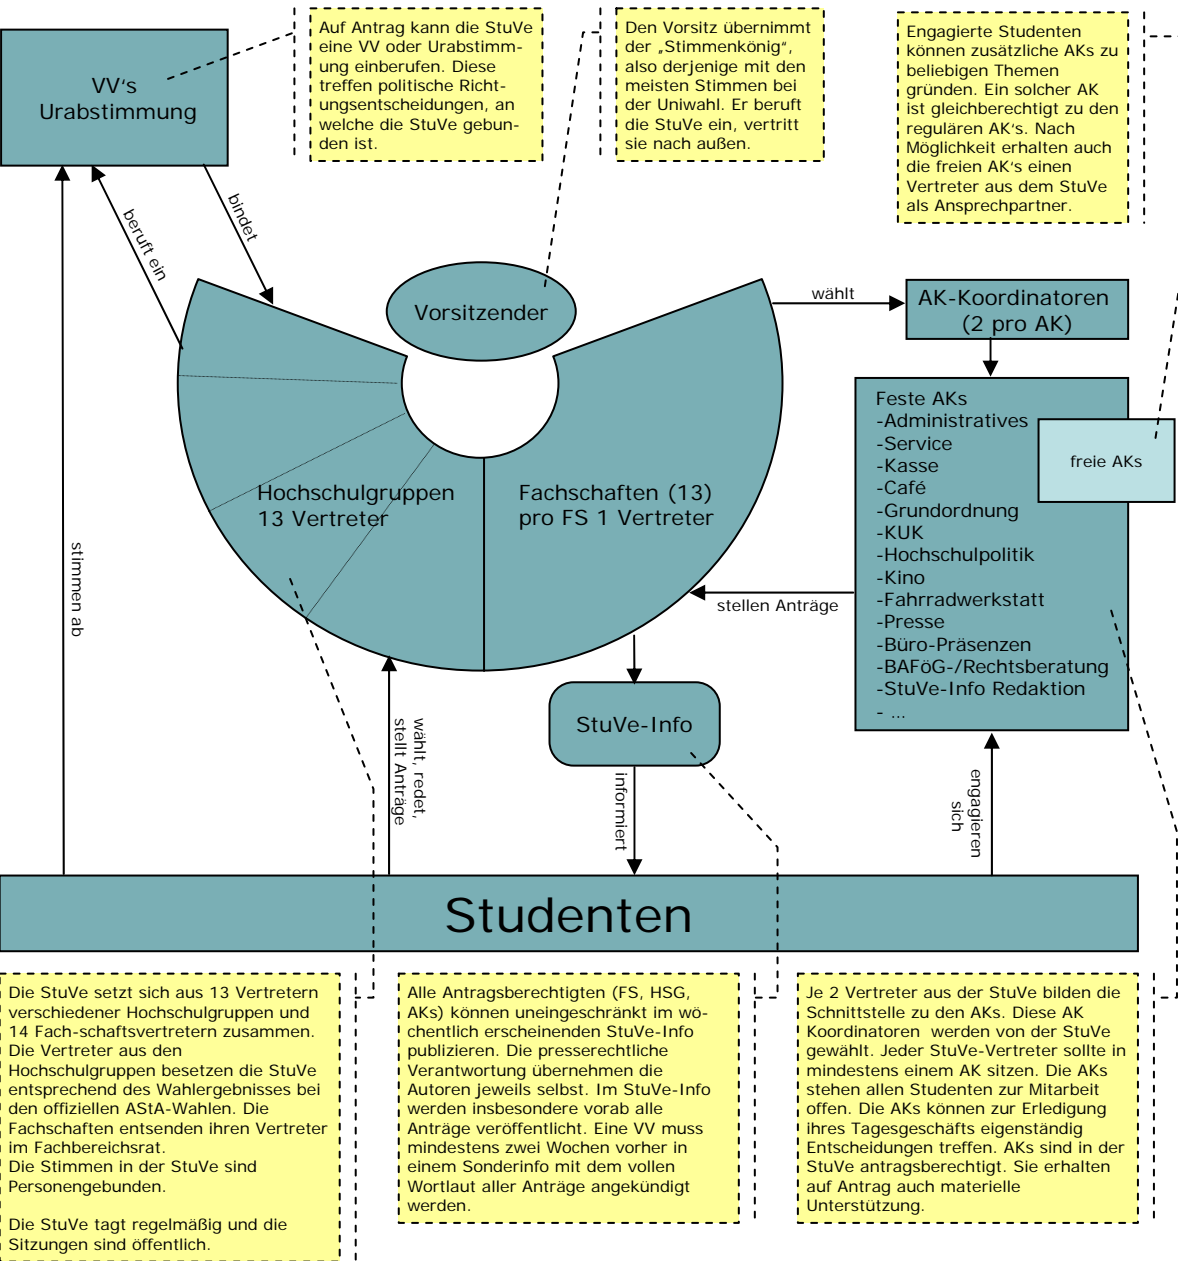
VV's
Urabstimmung

Auf Antrag kann die StuVe eine VV oder Urabstimmung einberufen. Diese treffen politische Richtungsentscheidungen, an welche die StuVe gebunden ist.

Den Vorsitz übernimmt der „Stimmenkönig", also derjenige mit den meisten Stimmen bei der Uniwahl. Er beruft die StuVe ein, vertritt sie nach außen.

Engagierte Studenten können zusätzliche AKs zu beliebigen Themen gründen. Ein solcher AK ist gleichberechtigt zu den regulären AK's. Nach Möglichkeit erhalten auch die freien AK's einen Vertreter aus dem StuVe als Ansprechpartner.

beruft ein

bindet

Vorsitzender

wählt

AK-Koordinatoren
(2 pro AK)

Feste AKs
-Administratives
-Service
-Kasse
-Café
-Grundordnung
-KUK
-Hochschulpolitik
-Kino
-Fahrradwerkstatt
-Presse
-Büro-Präsenzen
-BAFöG-/Rechtsberatung
-StuVe-Info Redaktion
- ...

freie AKs

Hochschulgruppen
13 Vertreter

Fachschaften (13)
pro FS 1 Vertreter

stellen Anträge

stimmen ab

wählt, redet,
stellt Anträge

StuVe-Info

informiert

engagieren
sich

Studenten

Die StuVe setzt sich aus 13 Vertretern verschiedener Hochschulgruppen und 14 Fach-schaftsvertretern zusammen. Die Vertreter aus den Hochschulgruppen besetzen die StuVe entsprechend des Wahlergebnisses bei den offiziellen AStA-Wahlen. Die Fachschaften entsenden ihren Vertreter im Fachbereichsrat.
Die Stimmen in der StuVe sind Personengebunden.

Die StuVe tagt regelmäßig und die Sitzungen sind öffentlich.

Alle Antragsberechtigten (FS, HSG, AKs) können uneingeschränkt im wöchentlich erscheinenden StuVe-Info publizieren. Die presserechtliche Verantwortung übernehmen die Autoren jeweils selbst. Im StuVe-Info werden insbesondere vorab alle Anträge veröffentlicht. Eine VV muss mindestens zwei Wochen vorher in einem Sonderinfo mit dem vollen Wortlaut aller Anträge angekündigt werden.

Je 2 Vertreter aus der StuVe bilden die Schnittstelle zu den AKs. Diese AK Koordinatoren werden von der StuVe gewählt. Jeder StuVe-Vertreter sollte in mindestens einem AK sitzen. Die AKs stehen allen Studenten zur Mitarbeit offen. Die AKs können zur Erledigung ihres Tagesgeschäfts eigenständig Entscheidungen treffen. AKs sind in der StuVe antragsberechtigt. Sie erhalten auf Antrag auch materielle Unterstützung.